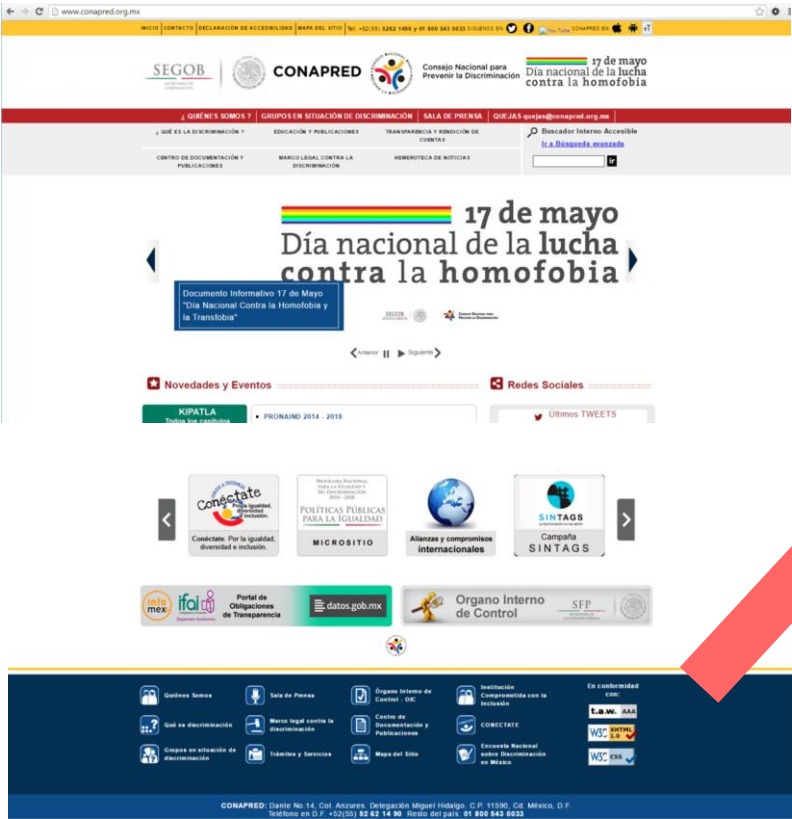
www.conapred.org.mx

INICIO | CONTACTO | DECLARACIÓN DE ACCESIBILIDAD | MAPA DEL SITIO | Tel. +52(55) 5262 1490 y 01 800 543 0033 SÍGUENOS EN | CONAPRED EN

SEGOB | CONAPRED | Consejo Nacional para Prevenir la Discriminación | 17 de mayo Día nacional de la lucha contra la homofobia

¿ QUIÉNES SOMOS ? | GRUPOS EN SITUACIÓN DE DISCRIMINACIÓN | SALA DE PRENSA | QUEJAS quejas@conapred.org.mx

¿ QUÉ ES LA DISCRIMINACIÓN ? | EDUCACIÓN Y PUBLICACIONES | TRANSPARENCIA Y RENDICIÓN DE CUENTAS
CENTRO DE DOCUMENTACIÓN Y PUBLICACIONES | MARCO LEGAL CONTRA LA DISCRIMINACIÓN | HEMEROTECA DE NOTICIAS

Buscador Interno Accesible
Ir a Búsqueda avanzada
Ir

17 de mayo
Día nacional de la lucha contra la homofobia

Documento Informativo 17 de Mayo "Día Nacional Contra la Homofobia y la Transfobia"

SEGOB | Consejo Nacional para Prevenir la Discriminación

Anterior | Siguiente

Novedades y Eventos

Redes Sociales

KIPATLA
Todos los capítulos

PRONAIND 2014 - 2018

Últimos TWEETS

Conéctate
Conéctate. Por la igualdad, diversidad e inclusión.

Programa Nacional para la Igualdad y No Discriminación 2014 - 2018
POLÍTICAS PÚBLICAS PARA LA IGUALDAD
MICROSITIO

Alianzas y compromisos internacionales

SINTAGS
Campaña SINTAGS

infomex | ifai | Portal de Obligaciones de Transparencia | datos.gob.mx

Órgano Interno de Control | SFP

Quiénes Somos | Sala de Prensa | Órgano Interno de Control - OIC | Institución Comprometida con la Inclusión
Qué es discriminación | Marco legal contra la discriminación | Centro de Documentación y Publicaciones | CONECTATE
Grupos en situación de discriminación | Trámites y Servicios | Mapa del Sitio | Encuesta Nacional sobre Discriminación en México

En conformidad con:
t.a.w. AAA
W3C XHTML 1.0
W3C CSS

CONAPRED: Dante No.14, Col. Anzures, Delegación Miguel Hidalgo, C.P. 11590, Cd. México, D.F.
Teléfono en D.F. +52(55) 52 62 14 90 Resto del país: 01 800 543 0033